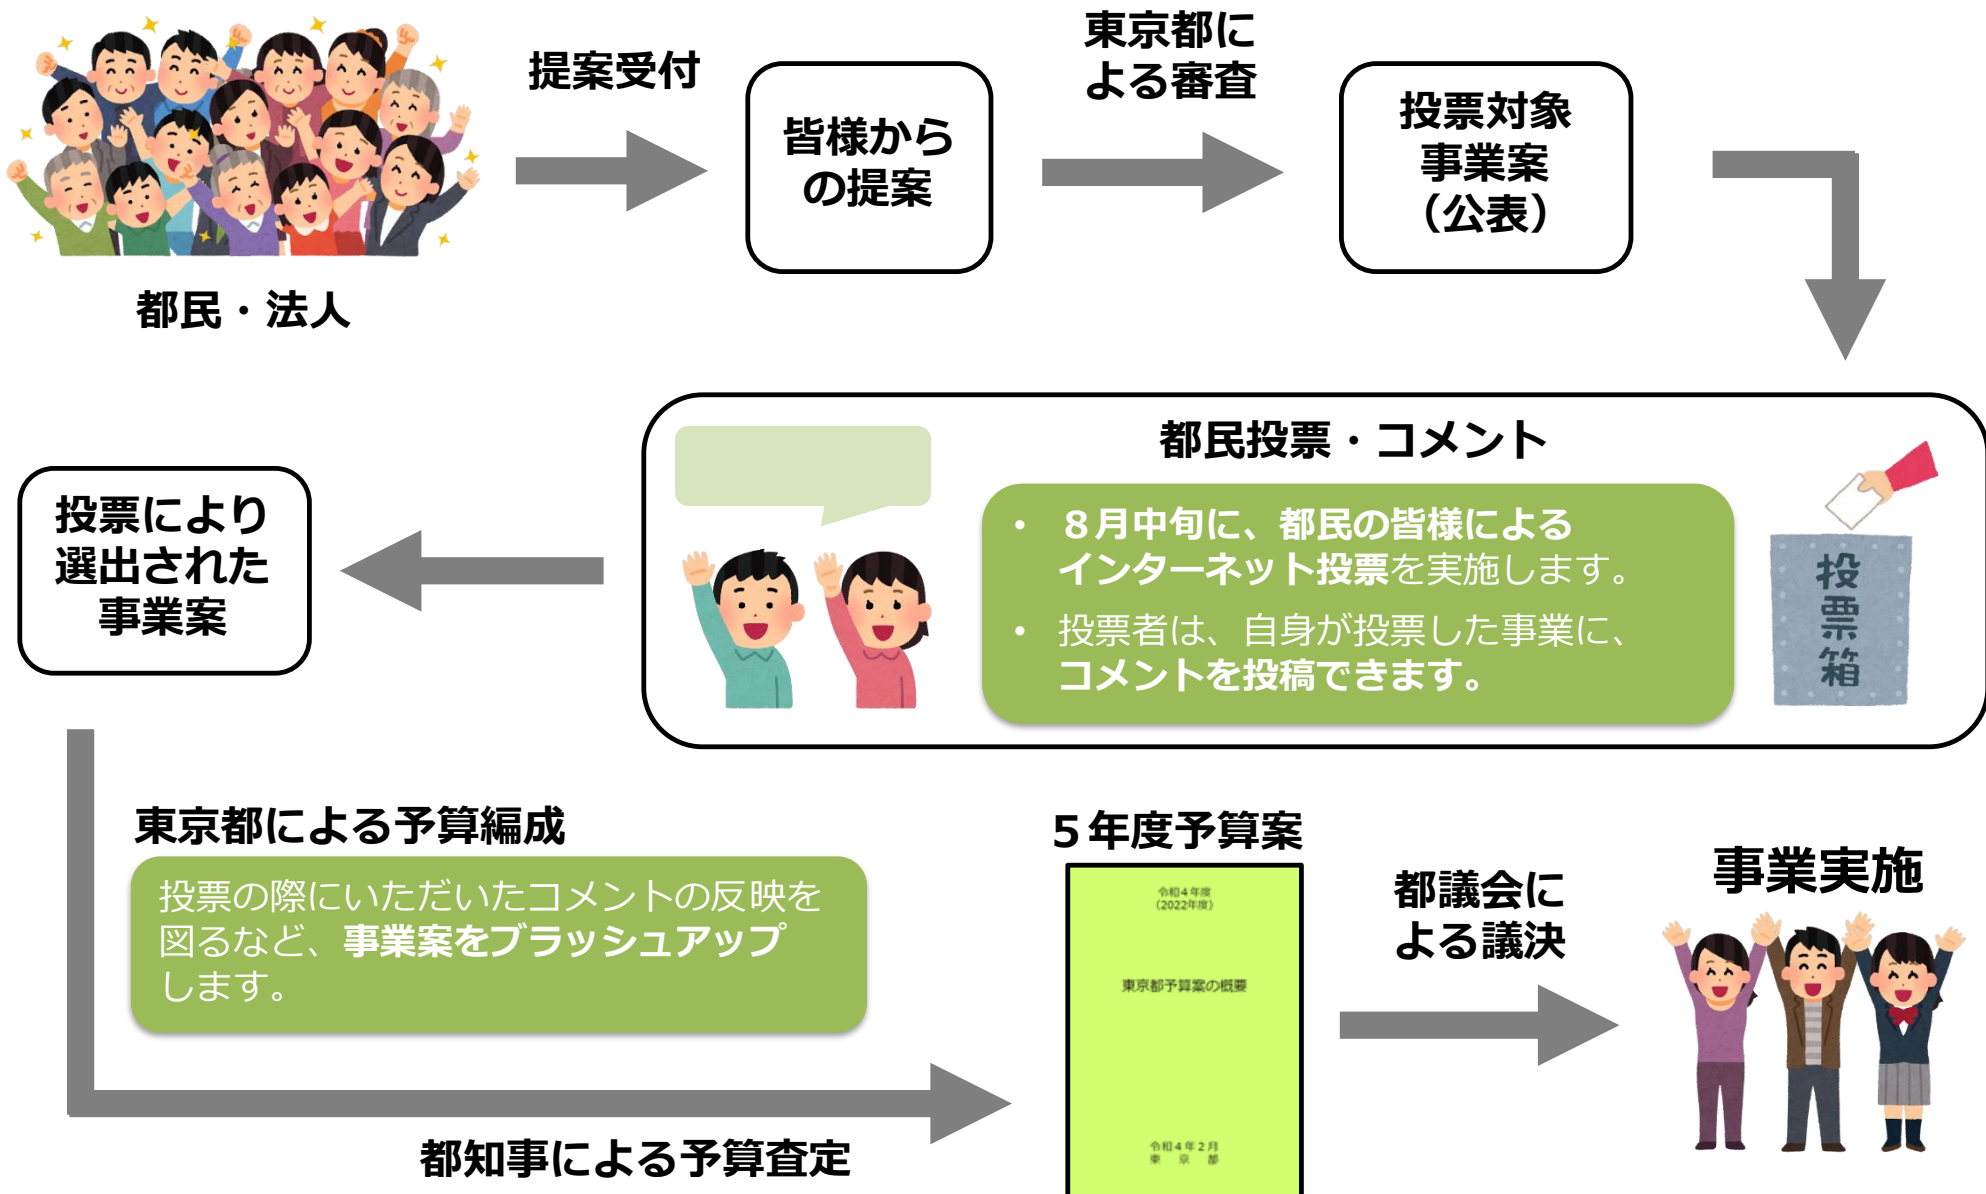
都民・法人

提案受付

皆様からの提案

東京都による審査

投票対象事業案（公表）

都民投票・コメント

• ８月中旬に、都民の皆様によるインターネット投票を実施します。
• 投票者は、自身が投票した事業に、コメントを投稿できます。

投票箱

投票により選出された事業案

東京都による予算編成

投票の際にいただいたコメントの反映を図るなど、事業案をブラッシュアップします。

都知事による予算査定

５年度予算案

令和４年度
（2022年度）
東京都予算案の概要
令和４年２月
東　京　都

都議会による議決

事業実施